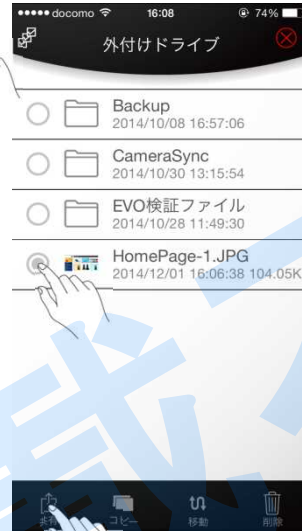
●●●●● docomo 16:08 74%

外付けドライブ

Backup
2014/10/08 16:57:06

CameraSync
2014/10/30 13:15:54

EVO検証ファイル
2014/10/28 11:49:30

HomePage-1.JPG
2014/12/01 16:06:38 104.05K

共有 コピー 移動 削除